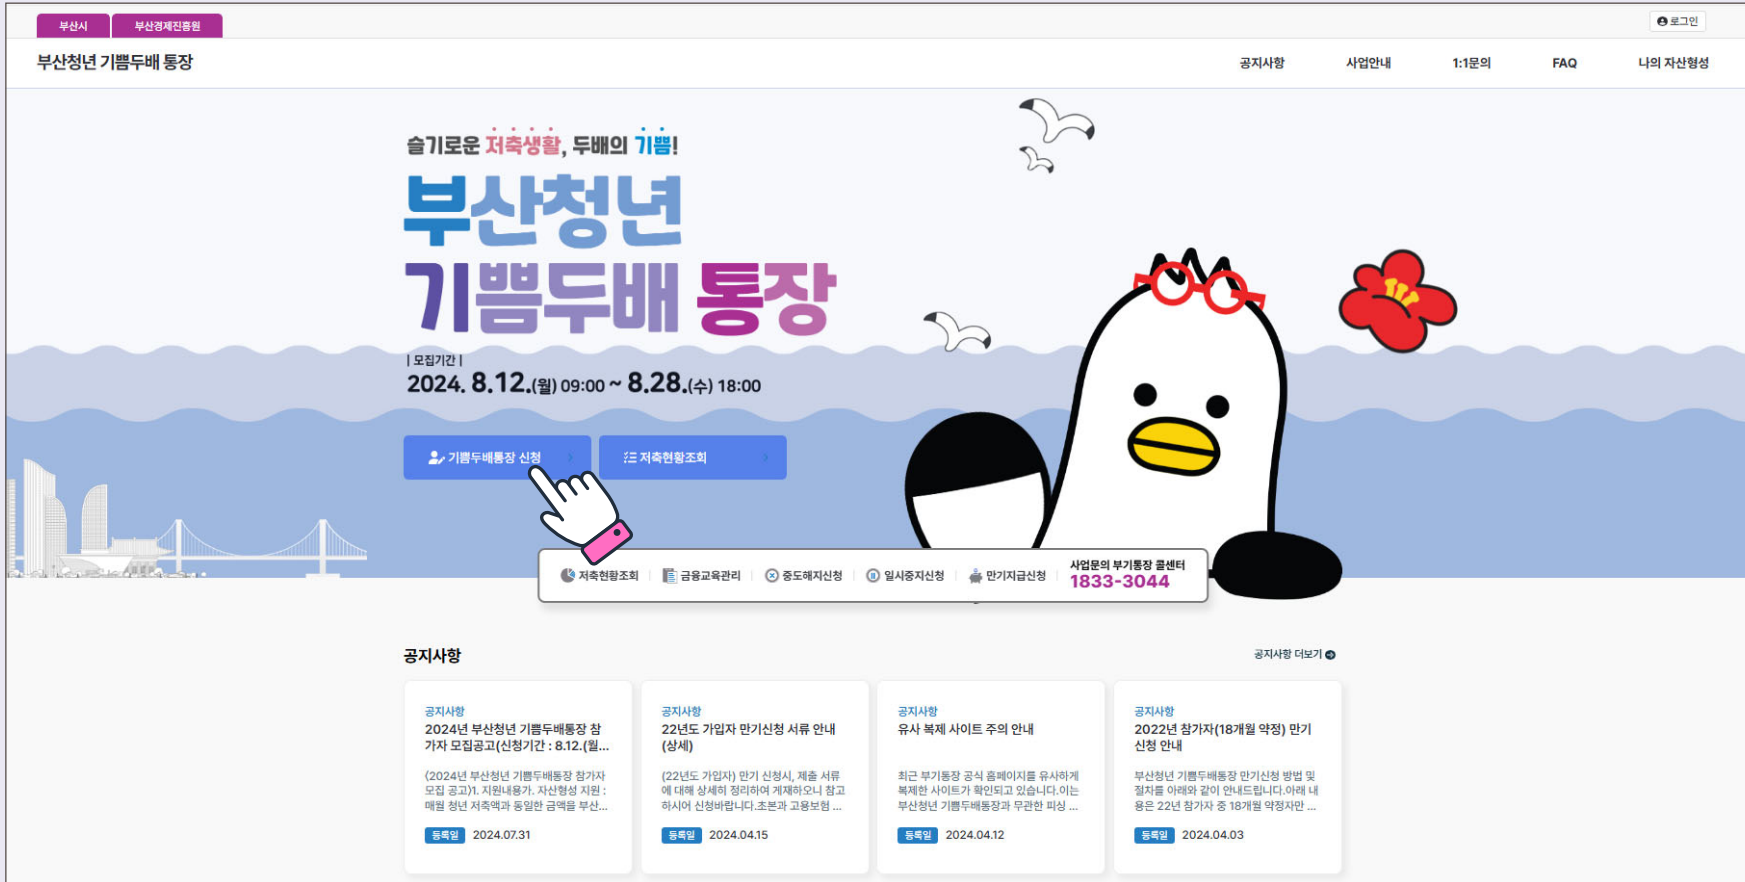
부산시 부산경제진흥원

로그인

부산청년 기쁨두배 통장

공지사항 사업안내 1:1문의 FAQ 나의 자산형성

슬기로운 저축생활, 두배의 기쁨!

부산청년 기쁨두배 통장

| 모집기간 |
2024. 8.12.(월) 09:00 ~ 8.28.(수) 18:00

기쁨두배통장 신청 저축현황조회

저축현황조회 금융교육관리 중도해지신청 일시중지신청 만기지급신청 사업문의 부기통장 콜센터 1833-3044

공지사항

공지사항 더보기

공지사항
2024년 부산청년 기쁨두배통장 참가자 모집공고(신청기간 : 8.12.(월...
(2024년 부산청년 기쁨두배통장 참가자 모집 공고)1. 지원내용가. 자산형성 지원 : 매월 청년 저축액과 동일한 금액을 부산...
등록일 2024.07.31

공지사항
22년도 가입자 만기신청 서류 안내(상세)
(22년도 가입자) 만기 신청시, 제출 서류에 대해 상세히 정리하여 게재하오니 참고하시어 신청바랍니다.초본과 고용보험 ...
등록일 2024.04.15

공지사항
유사 복제 사이트 주의 안내
최근 부기통장 공식 홈페이지를 유사하게 복제한 사이트가 확인되고 있습니다.이는 부산청년 기쁨두배통장과 무관한 피싱 ...
등록일 2024.04.12

공지사항
2022년 참가자(18개월 약정) 만기 신청 안내
부산청년 기쁨두배통장 만기신청 방법 및 절차를 아래와 같이 안내드립니다.아래 내용은 22년 참가자 중 18개월 약정자만 ...
등록일 2024.04.03